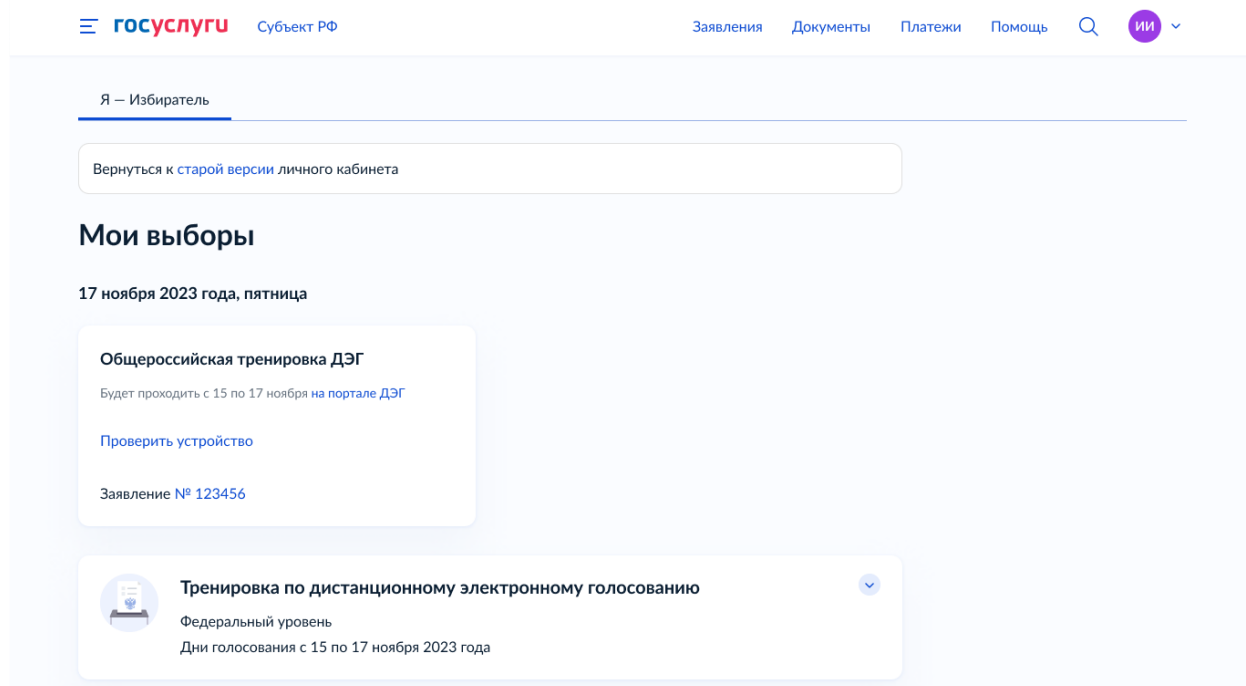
госуслуги Субъект РФ

Заявления Документы Платежи Помощь ИИ

Я — Избиратель

Вернуться к старой версии личного кабинета

Мои выборы

17 ноября 2023 года, пятница

Общероссийская тренировка ДЭГ

Будет проходить с 15 по 17 ноября на портале ДЭГ

Проверить устройство

Заявление № 123456

Тренировка по дистанционному электронному голосованию

Федеральный уровень

Дни голосования с 15 по 17 ноября 2023 года